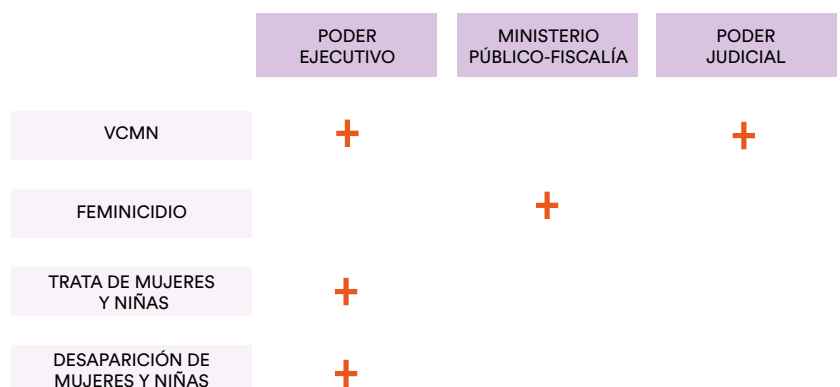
|  | PODER EJECUTIVO | MINISTERIO PÚBLICO-FISCALÍA | PODER JUDICIAL |
|---|---|---|---|
| VCMN | + |  | + |
| FEMINICIDIO |  | + |  |
| TRATA DE MUJERES Y NIÑAS | + |  |  |
| DESAPARICIÓN DE MUJERES Y NIÑAS | + |  |  |